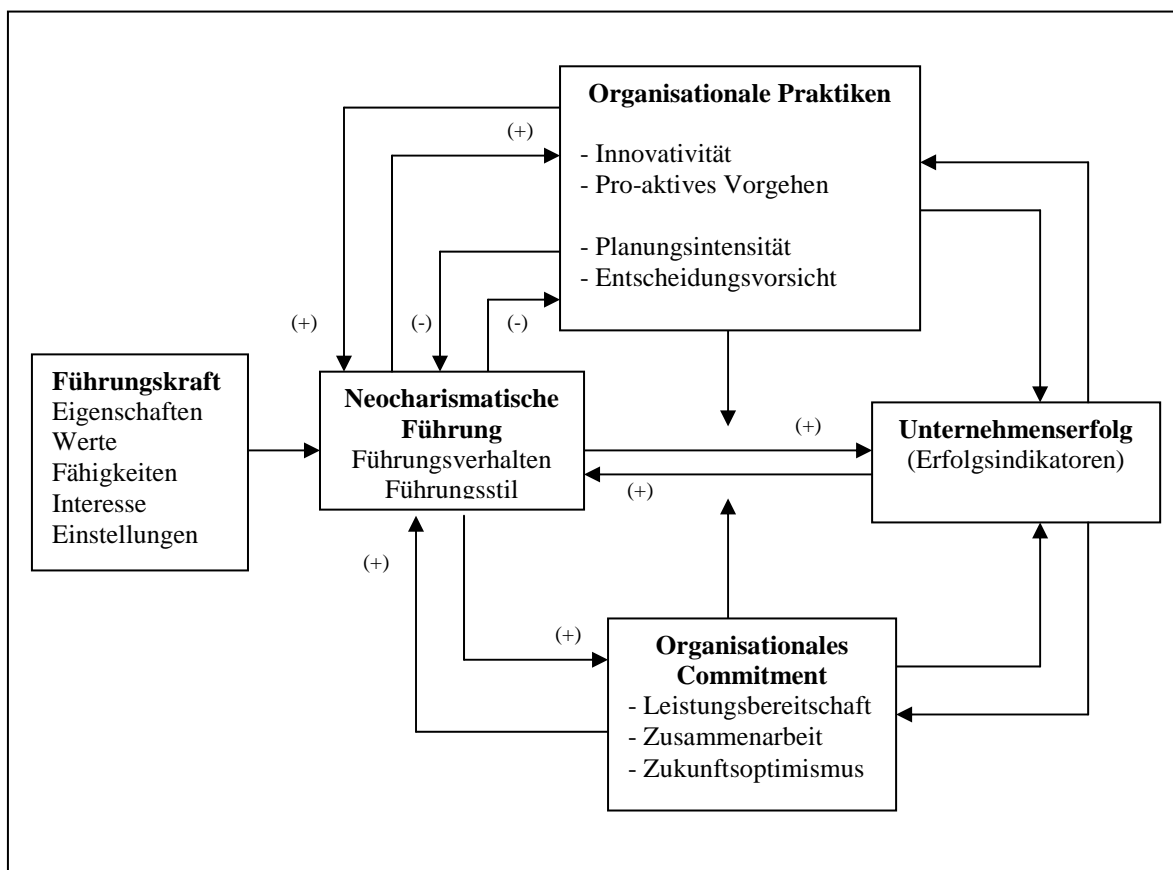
Organisationale Praktiken
- Innovativität
- Pro-aktives Vorgehen
- Planungsintensität
- Entscheidungsvorsicht

(+)

(+)

(-)

(-)

Führungskraft
Eigenschaften
Werte
Fähigkeiten
Interesse
Einstellungen

Neocharismatische Führung
Führungsverhalten
Führungsstil

(+)

(+)

Unternehmenserfolg
(Erfolgsindikatoren)

(+)

(+)

Organisationales Commitment
- Leistungsbereitschaft
- Zusammenarbeit
- Zukunftsoptimismus